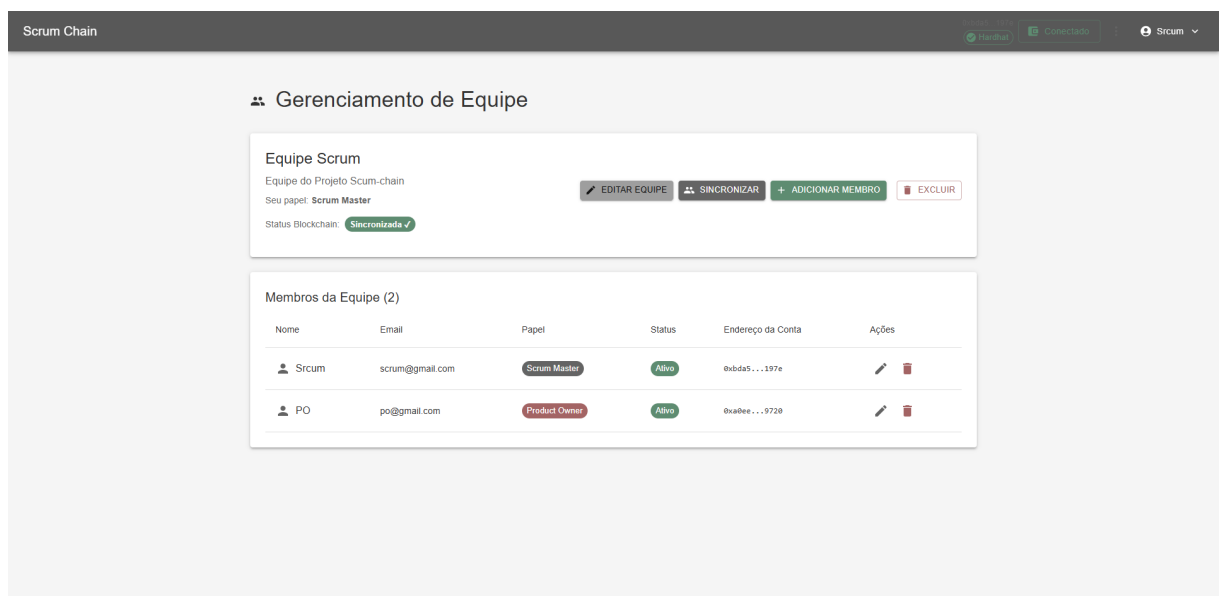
Scrum Chain

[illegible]
Hardhat
Conectado
Srcum

Gerenciamento de Equipe

Equipe Scrum
Equipe do Projeto Scum-chain
Seu papel: Scrum Master
Status Blockchain: Sincronizada ✓

EDITAR EQUIPE
SINCRONIZAR
+ ADICIONAR MEMBRO
EXCLUIR

Membros da Equipe (2)

| Nome | Email | Papel | Status | Endereço da Conta | Ações |
|---|---|---|---|---|---|
| Srcum | scrum@gmail.com | Scrum Master | Ativo | 0xbda5...197e | |
| PO | po@gmail.com | Product Owner | Ativo | 0xa0ee...9720 | |